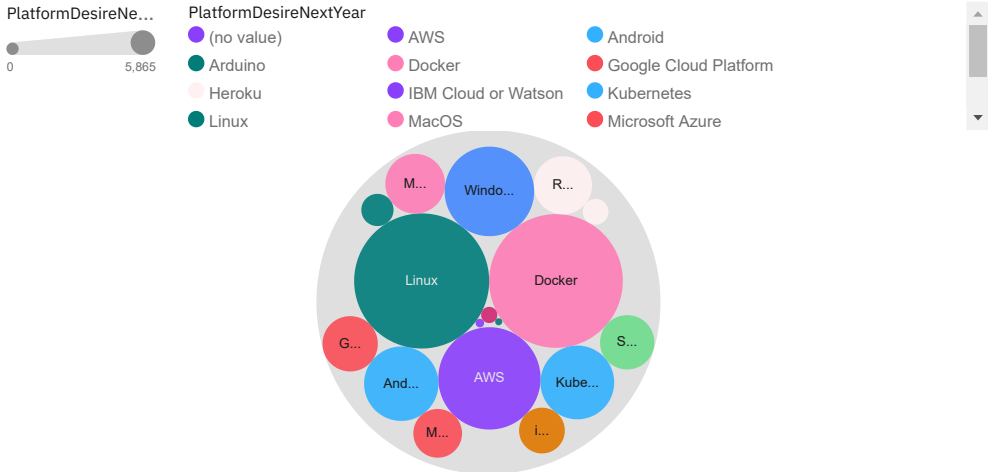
PlatformDesireNe...

0 5,865

PlatformDesireNextYear

(no value)
AWS
Android
Arduino
Docker
Google Cloud Platform
Heroku
IBM Cloud or Watson
Kubernetes
Linux
MacOS
Microsoft Azure

M...
Windo...
R...
Linux
Docker
G...
S...
And...
AWS
Kube...
M...
i...